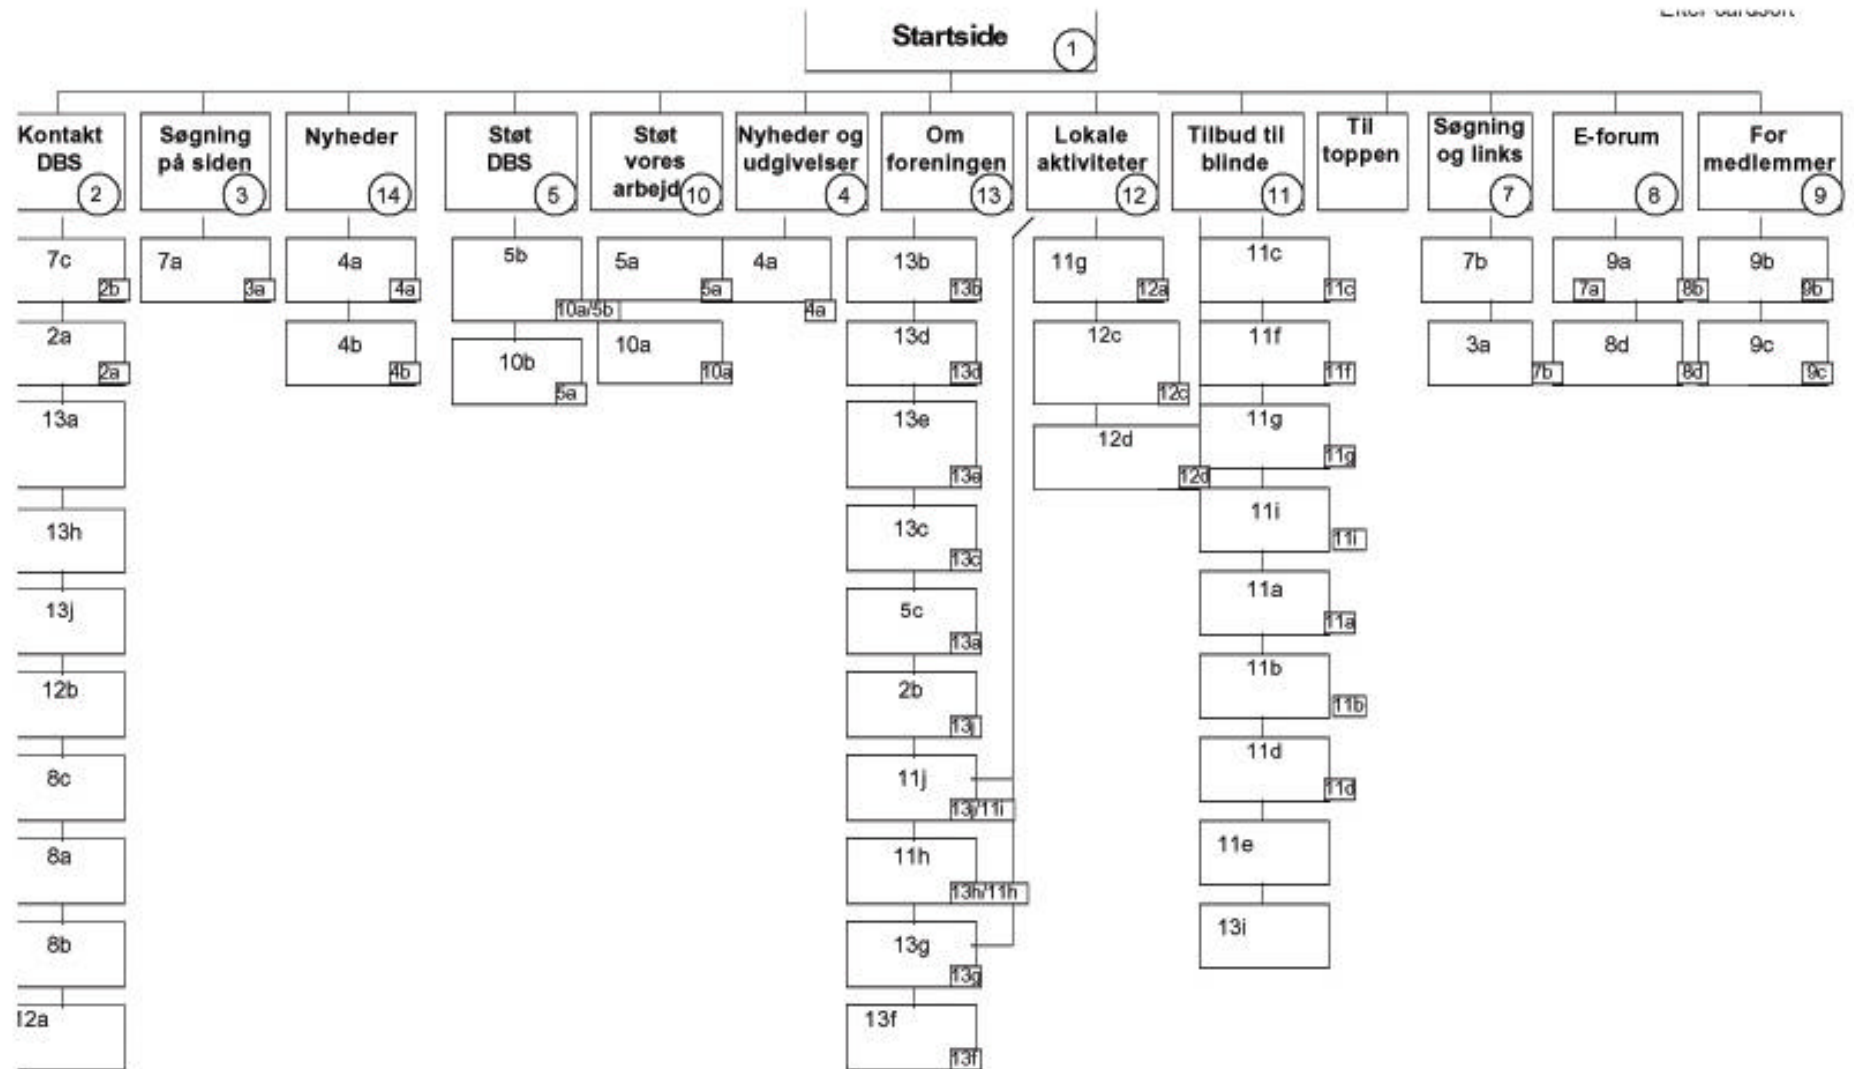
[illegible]

Startside 1

Kontakt DBS 2
7c 2b
2a 2a
13a
13h
13j
12b
8c
8a
8b
12a

Søgning på siden 3
7a 3a

Nyheder 14
4a 4a
4b 4b

Støt DBS 5
5b 10a/5b
10b 5a

Støt vores arbejd 10
5a 5a
10a 10a

Nyheder og udgivelser 4
4a 4a

Om foreningen 13
13b 13b
13d 13d
13e 13e
13c 13c
5c 13a
2b 13j
11j 13j/11i
11h 13h/11h
13g 13g
13f 13f

Lokale aktiviteter 12
11g 12a
12c 12c
12d 12d

Tilbud til blinde 11
11c 11c
11f 11f
11g 11g
11i 11i
11a 11a
11b 11b
11d 11d
11e
13i

Til toppen

Søgning og links 7
7b
3a 7b

E-forum 8
9a 7a 8b
8d 8d

For medlemmer 9
9b 9b
9c 9c